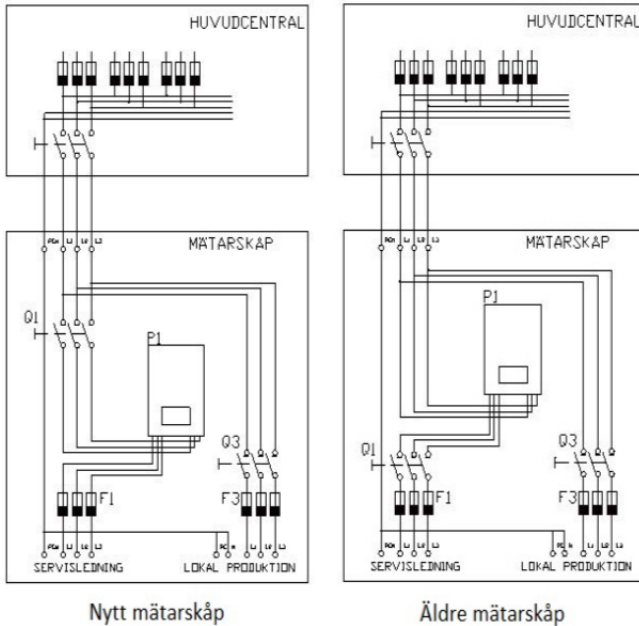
HUVUDCENTRAL

MÄTARSKÅP

PEN L1 L2 L3

Q1

P1

Q3

F1

F3

PEN L1 L2 L3

PE N L1 L2 L3

SERVISLEDNING

LOKAL PRODUKTION

Nytt mätarskåp

HUVUDCENTRAL

MÄTARSKÅP

PEN L1 L2 L3

P1

Q1

Q3

F1

F3

PEN L1 L2 L3

PE N L1 L2 L3

SERVISLEDNING

LOKAL PRODUKTION

Äldre mätarskåp